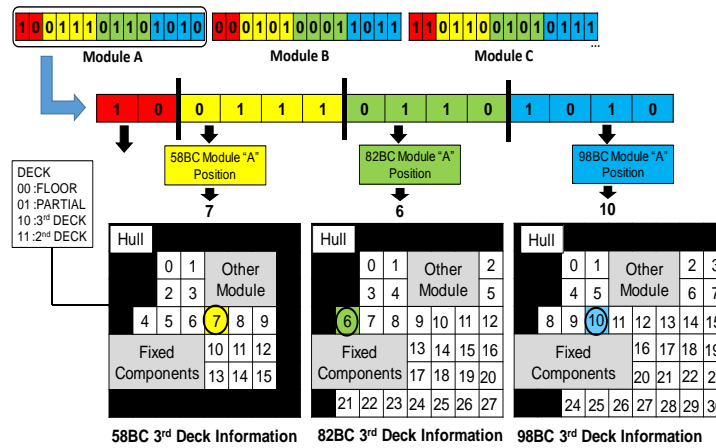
1 0 0 1 1 1 0 1 0 1 0 1 0 1 0
Module A

0 0 0 1 0 1 0 0 0 1 0 1 1
Module B

1 1 0 1 1 0 0 1 0 1 0 1 1 ...
Module C

1 0 | 0 1 1 1 | 0 1 1 0 | 1 0 1 0

58BC Module "A" Position
7

82BC Module "A" Position
6

98BC Module "A" Position
10

DECK
00 :FLOOR
01 :PARTIAL
10 :3$^{rd}$ DECK
11 :2$^{nd}$ DECK

Hull
0 1
2 3
Other Module
4 5 6 7 8 9
Fixed Components
10 11 12
13 14 15

Hull
0 1 2
3 4
Other Module
5
6 7 8 9 10 11 12
Fixed Components
13 14 15 16
17 18 19 20
21 22 23 24 25 26 27

Hull
0 1 2 3
4 5
Other Module
6 7
8 9 10 11 12 13 14 15
Fixed Components
16 17 18 19
20 21 22 23
24 25 26 27 28 29 30

58BC 3$^{rd}$ Deck Information
82BC 3$^{rd}$ Deck Information
98BC 3$^{rd}$ Deck Information